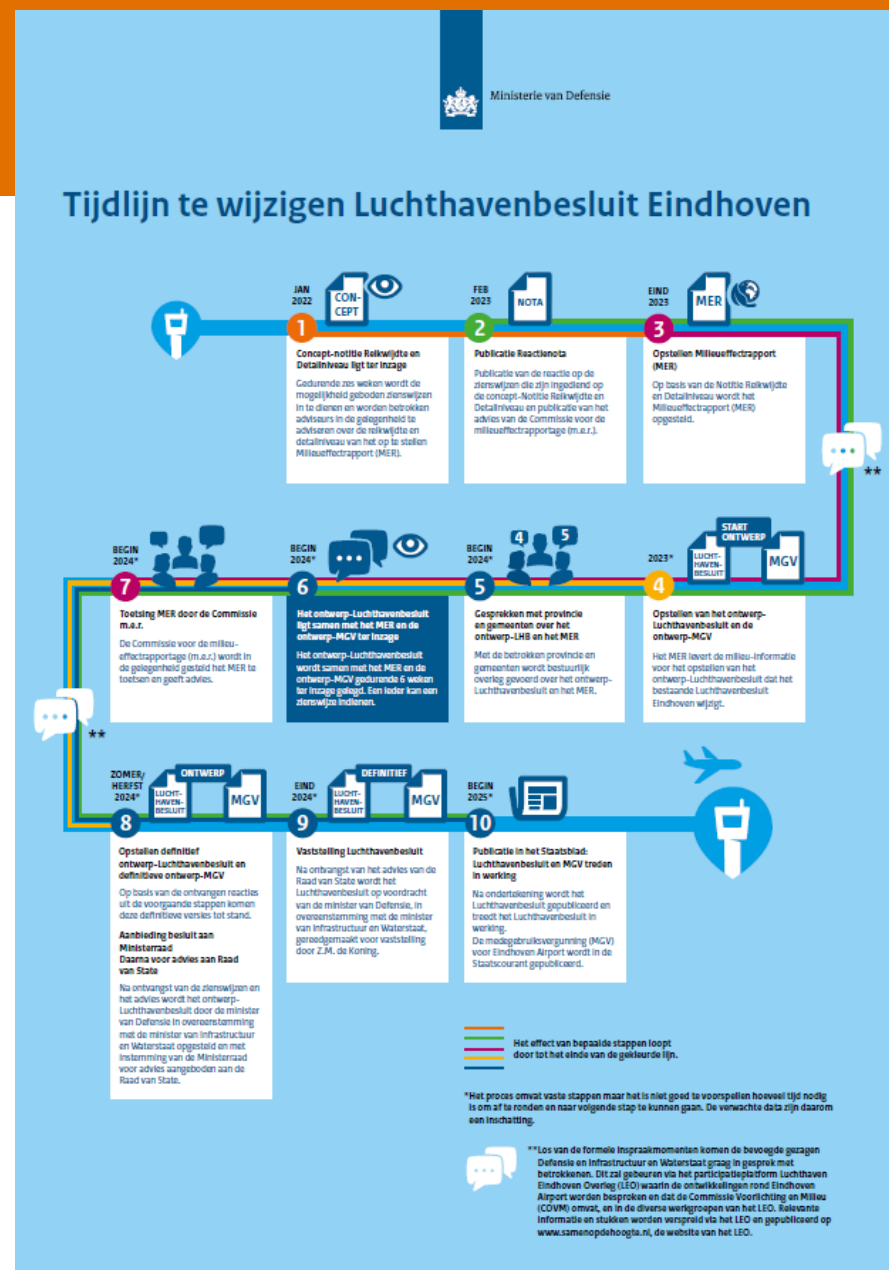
Ministerie van Defensie

Tijdlijn te wijzigen Luchthavenbesluit Eindhoven

JAN 2022 CONCEPT

1

Concept-notitie Reikwijdte en Detailniveau ligt ter inzage

Gedurende zes weken wordt de mogelijkheid geboden zienswijzen in te dienen en worden betrokken adviseurs in de gelegenheid te adviseren over de reikwijdte en detailniveau van het op te stellen Milieueffectrapport (MER).

FEB 2023 NOTA

2

Publicatie Reactienota

Publicatie van de reactie op de zienswijzen die zijn ingediend op de concept-Notitie Reikwijdte en Detailniveau en publicatie van het advies van de Commissie voor de milieueffectrapportage (m.e.r.).

EIND 2023 MER

3

Opstellen Milieueffectrapport (MER)

Op basis van de Notitie Reikwijdte en Detailniveau wordt het Milieueffectrapport (MER) opgesteld.

**

BEGIN 2024*

7

Toetsing MER door de Commissie m.e.r.

De Commissie voor de milieueffectrapportage (m.e.r.) wordt in de gelegenheid gesteld het MER te toetsen en geeft advies.

BEGIN 2024*

6

Het ontwerp-Luchthavenbesluit ligt samen met het MER en de ontwerp-MGV ter inzage

Het ontwerp-Luchthavenbesluit wordt samen met het MER en de ontwerp-MGV gedurende 6 weken ter inzage gelegd. Een ieder kan een zienswijze indienen.

BEGIN 2024*

4 5

5

Gesprekken met provincie en gemeenten over het ontwerp-LHB en het MER

Met de betrokken provincie en gemeenten wordt bestuurlijk overleg gevoerd over het ontwerp-Luchthavenbesluit en het MER.

START ONTWERP

2023*

LUCHTHAVENBESLUIT MGV

4

Opstellen van het ontwerp-Luchthavenbesluit en de ontwerp-MGV

Het MER levert de milieu-informatie voor het opstellen van het ontwerp-Luchthavenbesluit dat het bestaande Luchthavenbesluit Eindhoven wijzigt.

**

ZOMER/HERFST 2024*

ONTWERP LUCHTHAVENBESLUIT MGV

8

Opstellen definitief ontwerp-Luchthavenbesluit en definitieve ontwerp-MGV

Op basis van de ontvangen reacties uit de voorgaande stappen komen deze definitieve versies tot stand.

Aanbieding besluit aan Ministerraad
Daarna voor advies aan Raad van State

Na ontvangst van de zienswijzen en het advies wordt het ontwerp-Luchthavenbesluit door de minister van Defensie in overeenstemming met de minister van Infrastructuur en Waterstaat opgesteld en met instemming van de Ministerraad voor advies aangeboden aan de Raad van State.

EIND 2024*

DEFINITIEF LUCHTHAVENBESLUIT MGV

9

Vaststelling Luchthavenbesluit

Na ontvangst van het advies van de Raad van State wordt het Luchthavenbesluit op voordracht van de minister van Defensie, in overeenstemming met de minister van Infrastructuur en Waterstaat, gereedgemaakt voor vaststelling door Z.M. de Koning.

BEGIN 2025*

10

Publicatie in het Staatsblad: Luchthavenbesluit en MGV treden in werking

Na ondertekening wordt het Luchthavenbesluit gepubliceerd en treedt het Luchthavenbesluit in werking.
De medegebruiksvergunning (MGV) voor Eindhoven Airport wordt in de Staatscourant gepubliceerd.

Het effect van bepaalde stappen loopt door tot het einde van de gekleurde lijn.

*Het proces omvat vaste stappen maar het is niet goed te voorspellen hoeveel tijd nodig is om af te ronden en naar volgende stap te kunnen gaan. De verwachte data zijn daarom een inschatting.

**Los van de formele inspraakmomenten komen de bevoegde gezagen Defensie en Infrastructuur en Waterstaat graag in gesprek met betrokkenen. Dit zal gebeuren via het participatieplatform Luchthaven Eindhoven Overleg (LEO) waarin de ontwikkelingen rond Eindhoven Airport worden besproken en dat de Commissie Voorlichting en Milieu (COVM) omvat, en in de diverse werkgroepen van het LEO. Relevante informatie en stukken worden verspreid via het LEO en gepubliceerd op www.samenopdehoogte.nl, de website van het LEO.